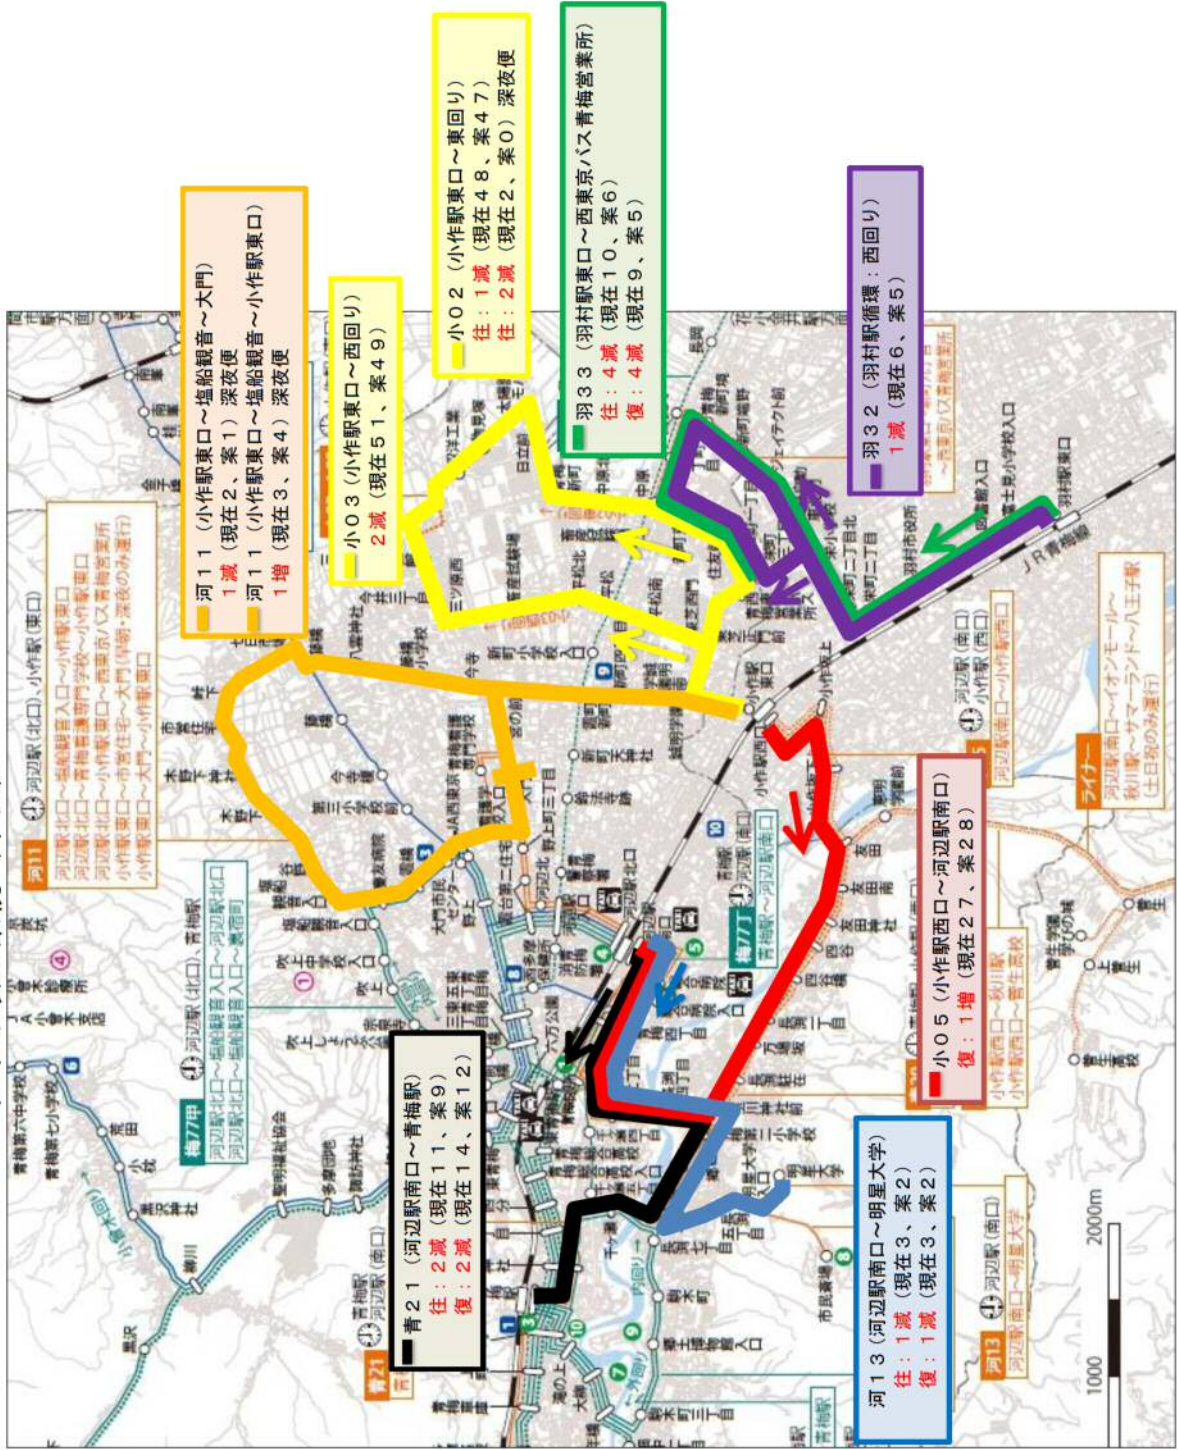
河１１（小作駅東口～塩船観音～大門）
１減（現在２、案１）深夜便
河１１（小作駅東口～塩船観音～小作駅東口）
１増（現在３、案４）深夜便

小０３（小作駅東口～西回り）
２減（現在５１、案４９）

小０２（小作駅東口～東回り）
往：１減（現在４８、案４７）
復：２減（現在２、案０）深夜便

羽３３（羽村駅東口～西東京バス青梅営業所）
往：４減（現在１０、案６）
復：４減（現在９、案５）

羽３２（羽村駅循環：西回り）
１減（現在６、案５）

青２１（河辺駅南口～青梅駅）
往：２減（現在１１、案９）
復：２減（現在１４、案１２）

小０５（小作駅西口～河辺駅南口）
復：１増（現在２７、案２８）

河１３（河辺駅南口～明星大学）
往：１減（現在３、案２）
復：１減（現在３、案２）

河11
河辺駅(北口)、小作駅(東口)
河辺駅北口～塩船観音入口～小作駅東口
河辺駅北口～青梅看護専門学校～小作駅東口
小作駅東口～塩船観音入口～西東京バス青梅営業所
小作駅東口～市営住宅～大門（平日・深夜のみ運行）
小作駅東口～大門～小作駅東口

梅77甲
河辺駅(北口)、青梅駅
河辺駅北口～塩船観音入口～河辺駅北口
河辺駅北口～塩船観音入口～霞台団地

梅77丁
青梅駅～河辺駅南口

青71
青梅駅
河辺駅(南口)

河13
河辺駅(南口)
河辺駅南口～明星大学

小05
小作駅(西口)、河辺駅(南口)
小作駅西口～秋川駅
小作駅西口～菅生高校

河辺駅(南口)
小作駅(西口)
河辺駅南口～小作駅西口

ライナー
河辺駅南口～イオンモール～秋川駅～サマーランド～八王子駅
（土日祝のみ運行）

JR青梅線
羽村駅東口
羽村市役所
小作駅
河辺駅
東青梅駅
青梅駅
～西東京バス青梅営業所

1000
2000m